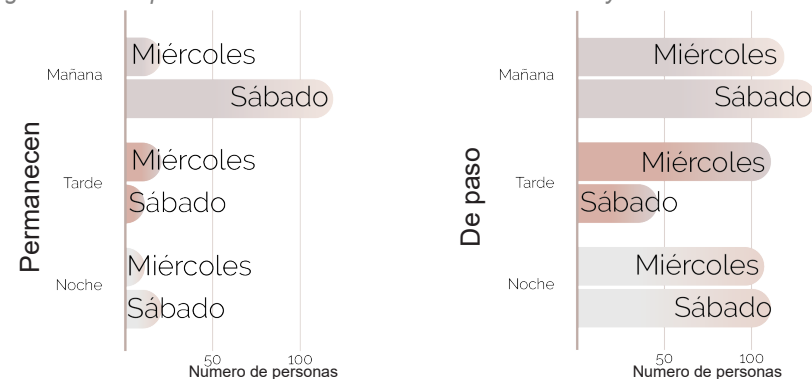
Permanecen

Mañana
Miércoles
Sábado

Tarde
Miércoles
Sábado

Noche
Miércoles
Sábado

50
100
Numero de personas

De paso

Mañana
Miércoles
Sábado

Tarde
Miércoles
Sábado

Noche
Miércoles
Sábado

50
100
Numero de personas